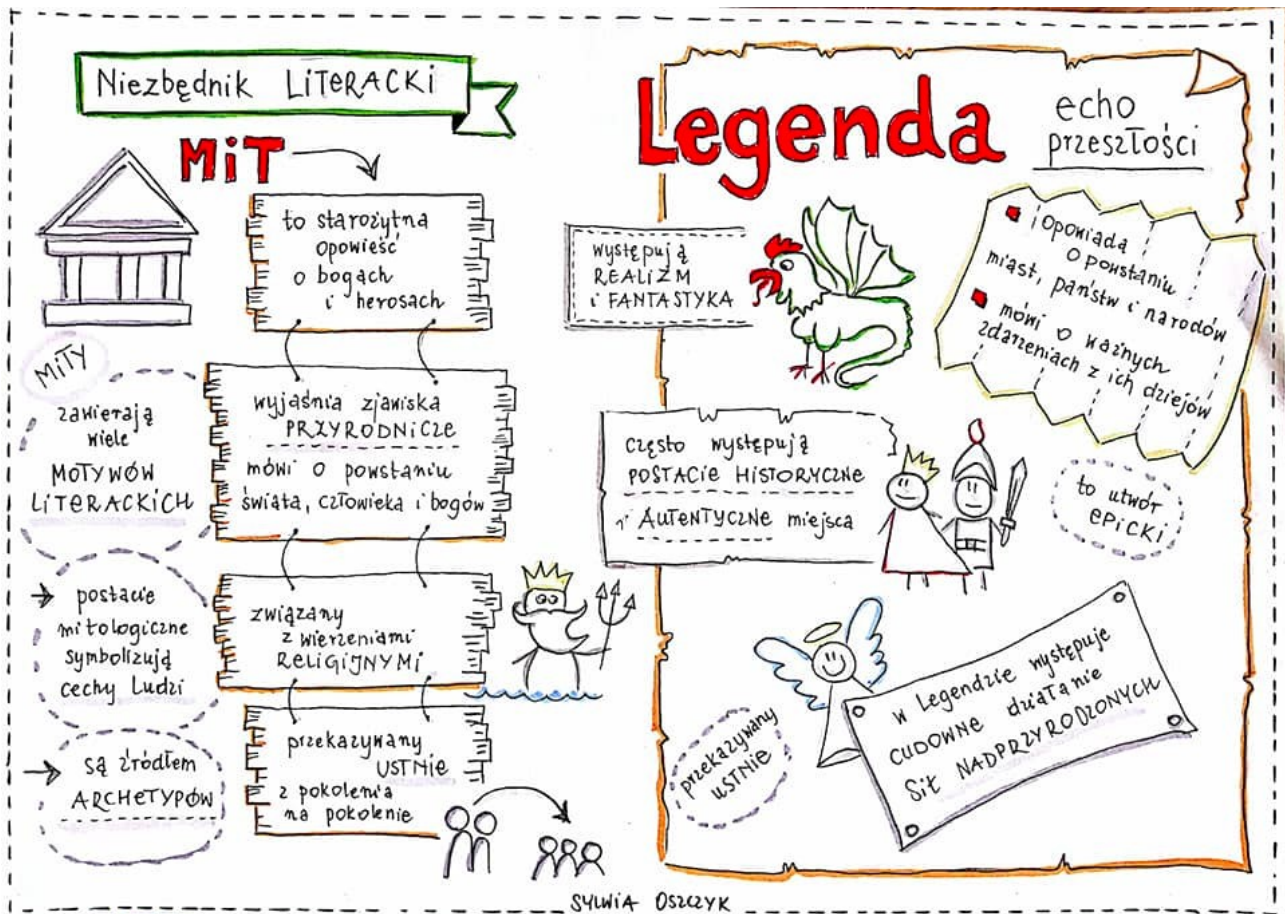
Niezbędnik LITERACKI

MIT

to starożytna opowieść o bogach i herosach

wyjaśnia zjawiska PRZYRODNICZE

mówi o powstaniu świata, człowieka i bogów

związany z wierzeniami RELIGIJNYMI

przekazywany USTNIE z pokolenia na pokolenie

MITY zawierają wiele MOTYWÓW LITERACKICH

postacie mitologiczne symbolizują cechy ludzi

są źródłem ARCHETYPÓW

Legenda

echo przeszłości

występują REALIZM i FANTASTYKA

opowiada o powstaniu miast, państw i narodów

mówi o ważnych zdarzeniach z ich dziejów

często występują POSTACIE HISTORYCZNE i AUTENTYCZNE miejsca

to utwór EPICKI

przekazywany ustnie

w Legendzie występuje CUDOWNE działanie SIŁ NADPRZYRODZONYCH

SYLWIA OSZCZYK